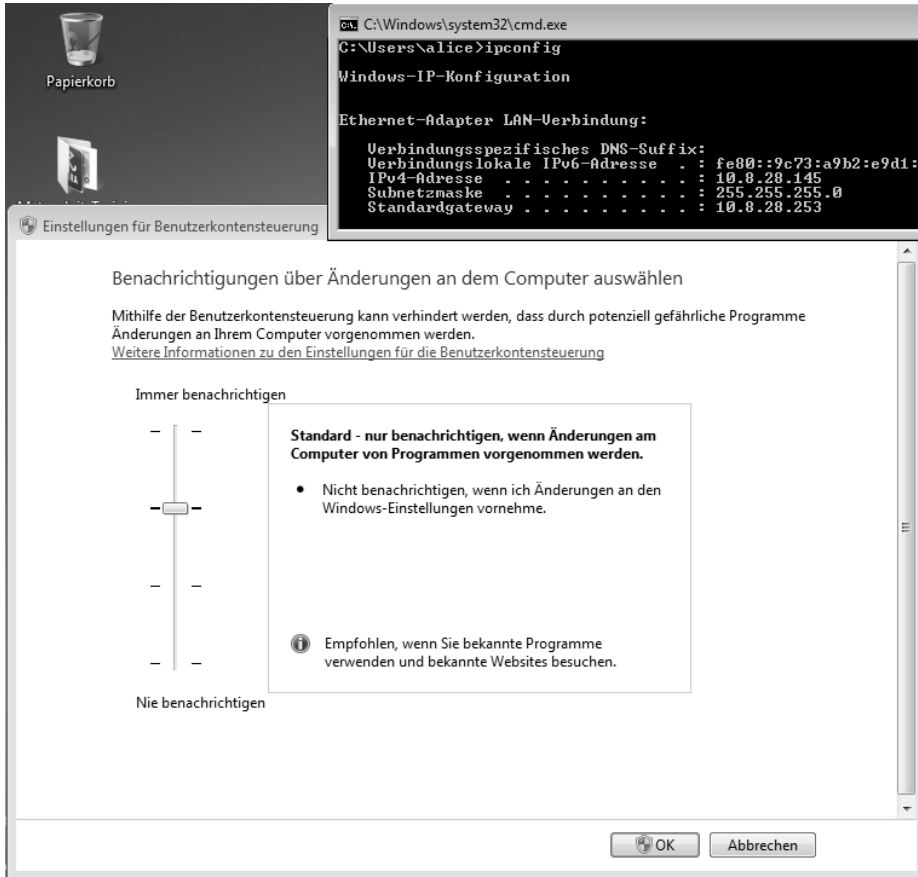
Papierkorb

C:\Windows\system32\cmd.exe

C:\Users\alice>ipconfig

Windows-IP-Konfiguration

Ethernet-Adapter LAN-Verbindung:

Verbindungsspezifisches DNS-Suffix:
Verbindungslokale IPv6-Adresse . : fe80::9c73:a9b2:e9d1:
IPv4-Adresse . . . . . . . . . . : 10.8.28.145
Subnetzmaske . . . . . . . . . . : 255.255.255.0
Standardgateway . . . . . . . . . : 10.8.28.253

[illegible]

Einstellungen für Benutzerkontensteuerung

Benachrichtigungen über Änderungen an dem Computer auswählen

Mithilfe der Benutzerkontensteuerung kann verhindert werden, dass durch potenziell gefährliche Programme Änderungen an Ihrem Computer vorgenommen werden.
Weitere Informationen zu den Einstellungen für die Benutzerkontensteuerung

Immer benachrichtigen

Standard - nur benachrichtigen, wenn Änderungen am Computer von Programmen vorgenommen werden.

• Nicht benachrichtigen, wenn ich Änderungen an den Windows-Einstellungen vornehme.

Empfohlen, wenn Sie bekannte Programme verwenden und bekannte Websites besuchen.

Nie benachrichtigen

OK Abbrechen